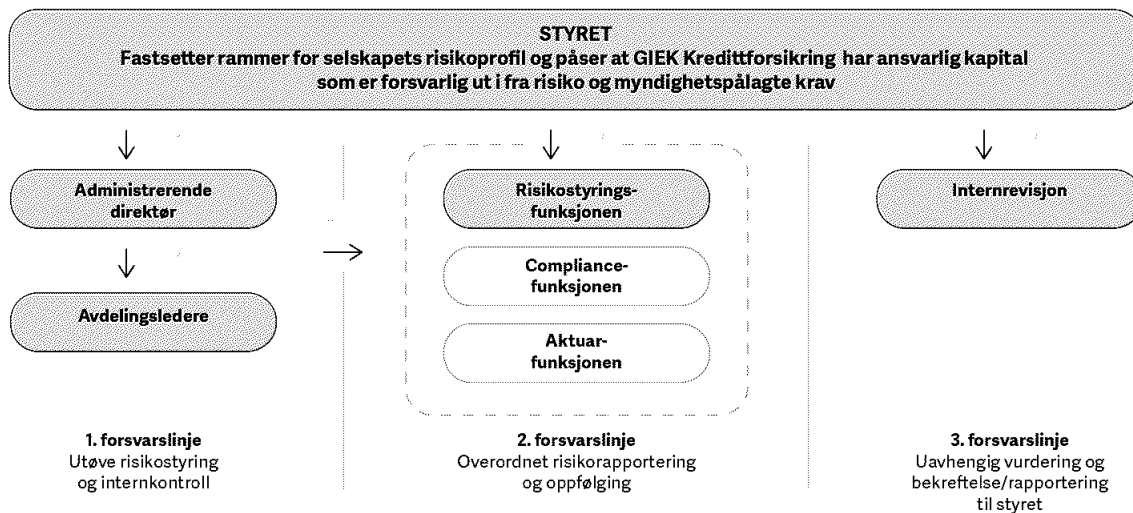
STYRET
Fastsetter rammer for selskapets risikoprofil og påser at GIEK Kredittforsikring har ansvarlig kapital som er forsvarlig ut i fra risiko og myndighetspålagte krav

Administrerende direktør

Avdelingsledere

Risikostyringsfunksjonen

Compliance-funksjonen

Aktuar-funksjonen

Internrevisjon

1. forsvarslinje
Utøve risikostyring og internkontroll

2. forsvarslinje
Overordnet risikorapportering og oppfølging

3. forsvarslinje
Uavhengig vurdering og bekreftelse/rapportering til styret